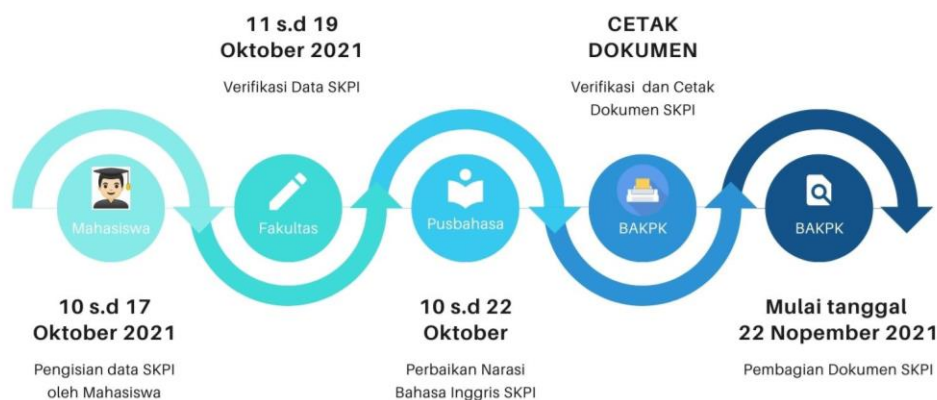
11 s.d 19
Oktober 2021

Verifikasi Data SKPI

CETAK
DOKUMEN

Verifikasi dan Cetak Dokumen SKPI

Mahasiswa

Fakultas

Pusbahasa

BAKPK

BAKPK

10 s.d 17
Oktober 2021

Pengisian data SKPI oleh Mahasiswa

10 s.d 22
Oktober

Perbaikan Narasi Bahasa Inggris SKPI

Mulai tanggal
22 Nopember 2021

Pembagian Dokumen SKPI